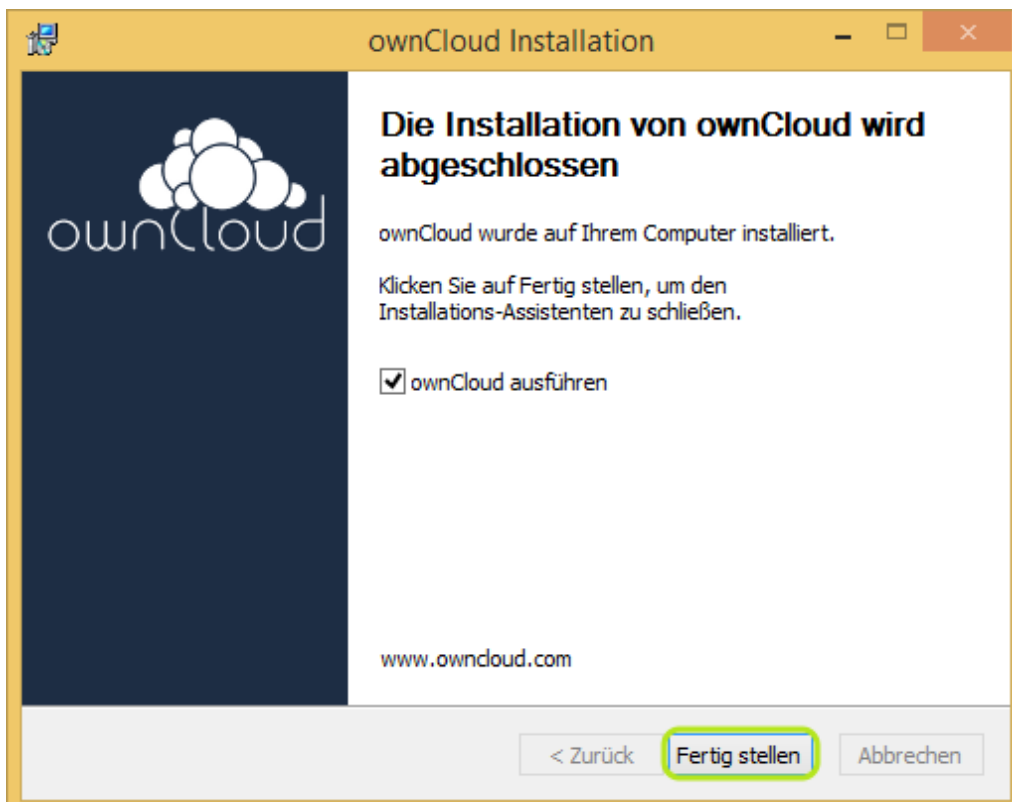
ownCloud Installation

ownCloud

Die Installation von ownCloud wird abgeschlossen

ownCloud wurde auf Ihrem Computer installiert.

Klicken Sie auf Fertig stellen, um den Installations-Assistenten zu schließen.

ownCloud ausführen

www.owncloud.com

< Zurück
Fertig stellen
Abbrechen